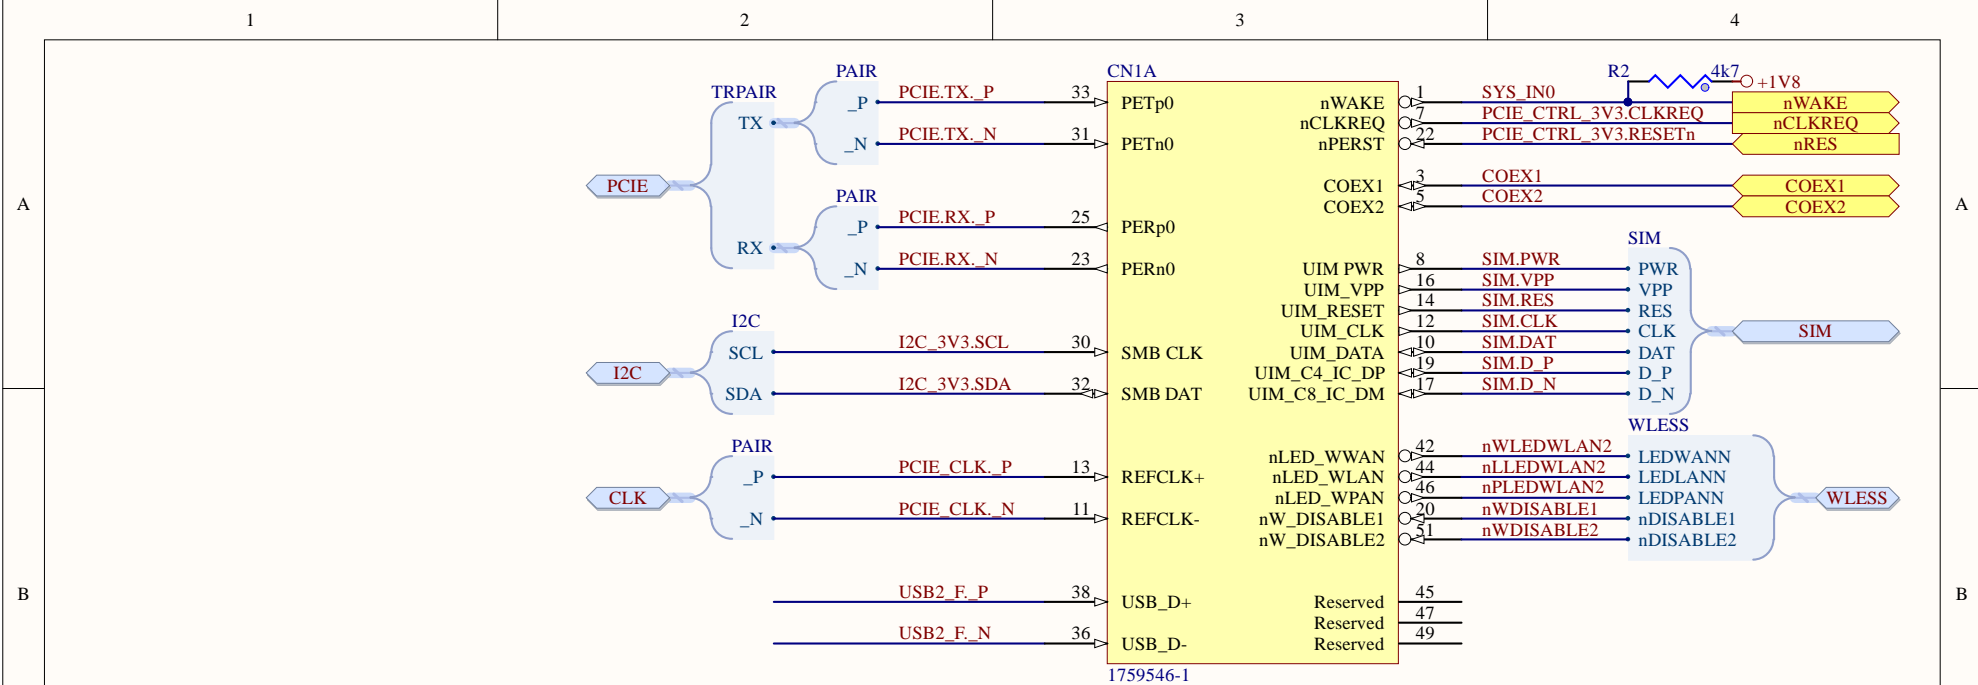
1
2
3
4
A
A
B
B

CN1A
1759546-1
PETp0
PETn0
PERp0
PERn0
SMB CLK
SMB DAT
REFCLK+
REFCLK-
USB_D+
USB_D-
nWAKE
nCLKREQ
nPERST
COEX1
COEX2
UIM PWR
UIM_VPP
UIM_RESET
UIM_CLK
UIM_DATA
UIM_C4_IC_DP
UIM_C8_IC_DM
nLED_WWAN
nLED_WLAN
nLED_WPAN
nW_DISABLE1
nW_DISABLE2
Reserved
Reserved
Reserved

33
31
25
23
30
32
13
11
38
36
1
7
22
3
5
8
16
14
12
10
19
17
42
44
46
20
51
45
47
49

PCIE
TRPAIR
TX
RX
PAIR
_P
_N
PAIR
_P
_N
PCIE.TX._P
PCIE.TX._N
PCIE.RX._P
PCIE.RX._N
I2C
I2C
SCL
SDA
I2C_3V3.SCL
I2C_3V3.SDA
CLK
PAIR
_P
_N
PCIE_CLK._P
PCIE_CLK._N
USB2_F._P
USB2_F._N

R2
4k7
+1V8
SYS_IN0
PCIE_CTRL_3V3.CLKREQ
PCIE_CTRL_3V3.RESETn
nWAKE
nCLKREQ
nRES
COEX1
COEX2
COEX1
COEX2
SIM
SIM.PWR
SIM.VPP
SIM.RES
SIM.CLK
SIM.DAT
SIM.D_P
SIM.D_N
PWR
VPP
RES
CLK
DAT
D_P
D_N
SIM
WLESS
nWLEDWLAN2
nLLEDWLAN2
nPLEDWLAN2
nWDISABLE1
nWDISABLE2
LEDWANN
LEDLANN
LEDPANN
nDISABLE1
nDISABLE2
WLESS